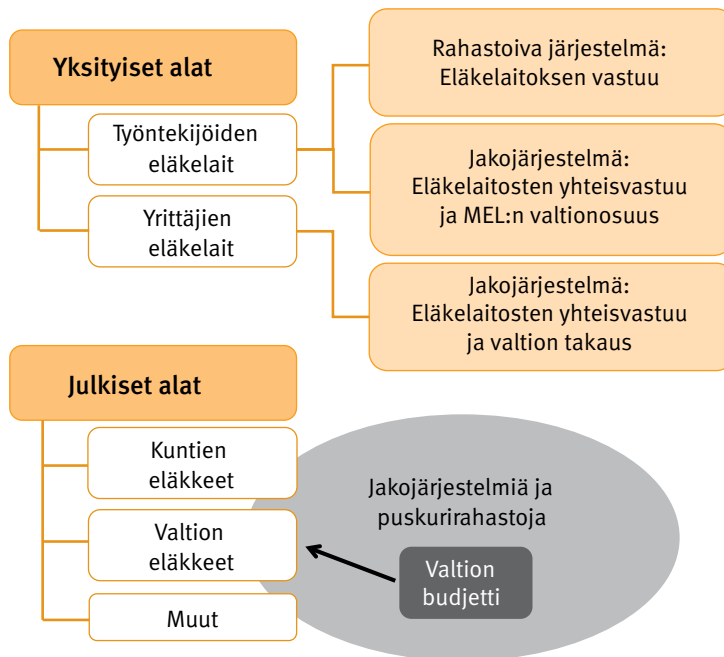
Yksityiset alat

Työntekijöiden eläkelait

Yrittäjien eläkelait

Rahastoiva järjestelmä: Eläkelaitoksen vastuu

Jakojärjestelmä: Eläkelaitosten yhteisvastuu ja MEL:n valtionosuus

Jakojärjestelmä: Eläkelaitosten yhteisvastuu ja valtion takaus

Julkiset alat

Kuntien eläkkeet

Valtion eläkkeet

Muut

Jakojärjestelmiä ja puskurirahastoja

Valtion budjetti